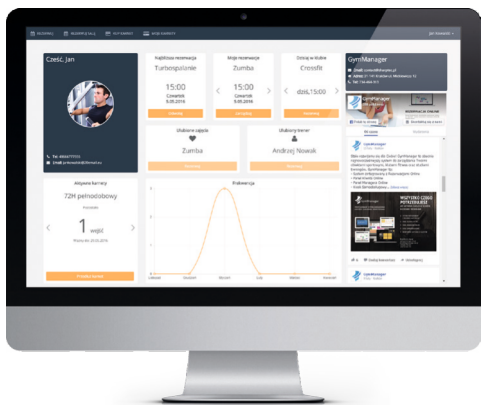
Cześć, Jan

Najbliższa rezerwacja
Turbospalanie
15:00
Czwartek
9.05.2016

Moje rezerwacje
Zumba
15:00
Czwartek
9.05.2016

Dzisiaj w klubie
Crossfit
dziś,15:00

GymManager

Ulubione zajęcia
Zumba

Ulubiony trener
Andrzej Nowak

Aktywne karnety
72H pełnodostępowy
1
wejść

Frekwencja

GymManager